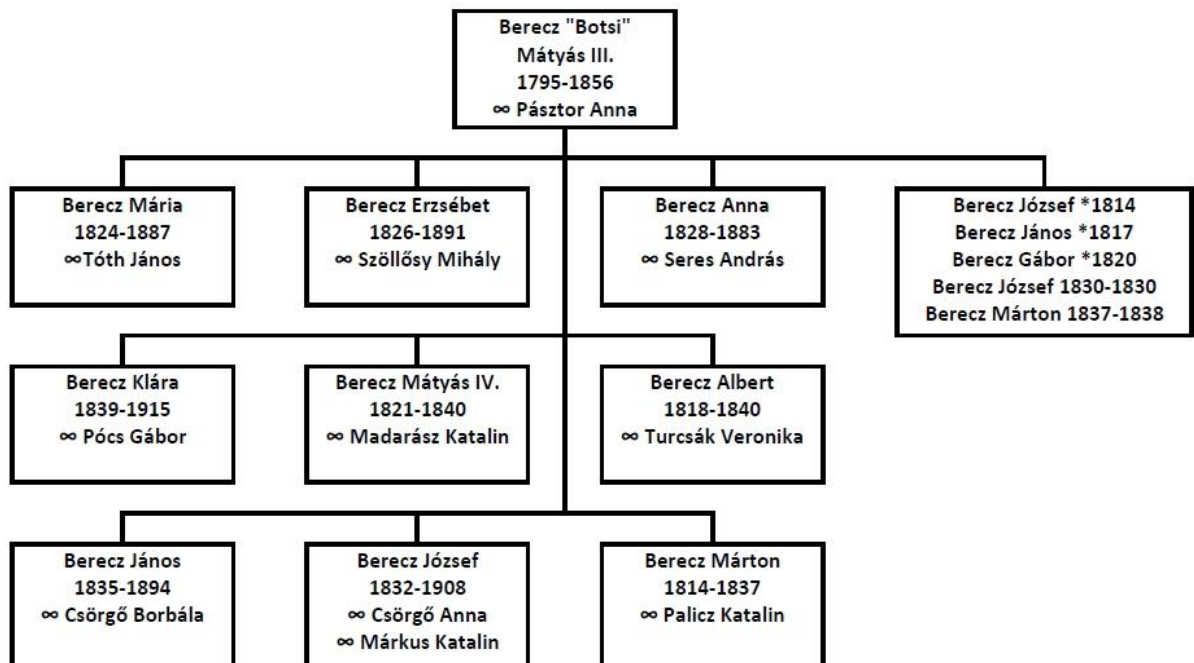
Berecz "Botsi"
Mátyás III.
1795-1856
∞ Pásztor Anna

Berecz Mária
1824-1887
∞Tóth János

Berecz Erzsébet
1826-1891
∞ Szöllősy Mihály

Berecz Anna
1828-1883
∞ Seres András

Berecz József *1814
Berecz János *1817
Berecz Gábor *1820
Berecz József 1830-1830
Berecz Márton 1837-1838

Berecz Klára
1839-1915
∞ Pócs Gábor

Berecz Mátyás IV.
1821-1840
∞ Madarász Katalin

Berecz Albert
1818-1840
∞ Turcsák Veronika

Berecz János
1835-1894
∞ Csörgő Borbála

Berecz József
1832-1908
∞ Csörgő Anna
∞ Márkus Katalin

Berecz Márton
1814-1837
∞ Palicz Katalin